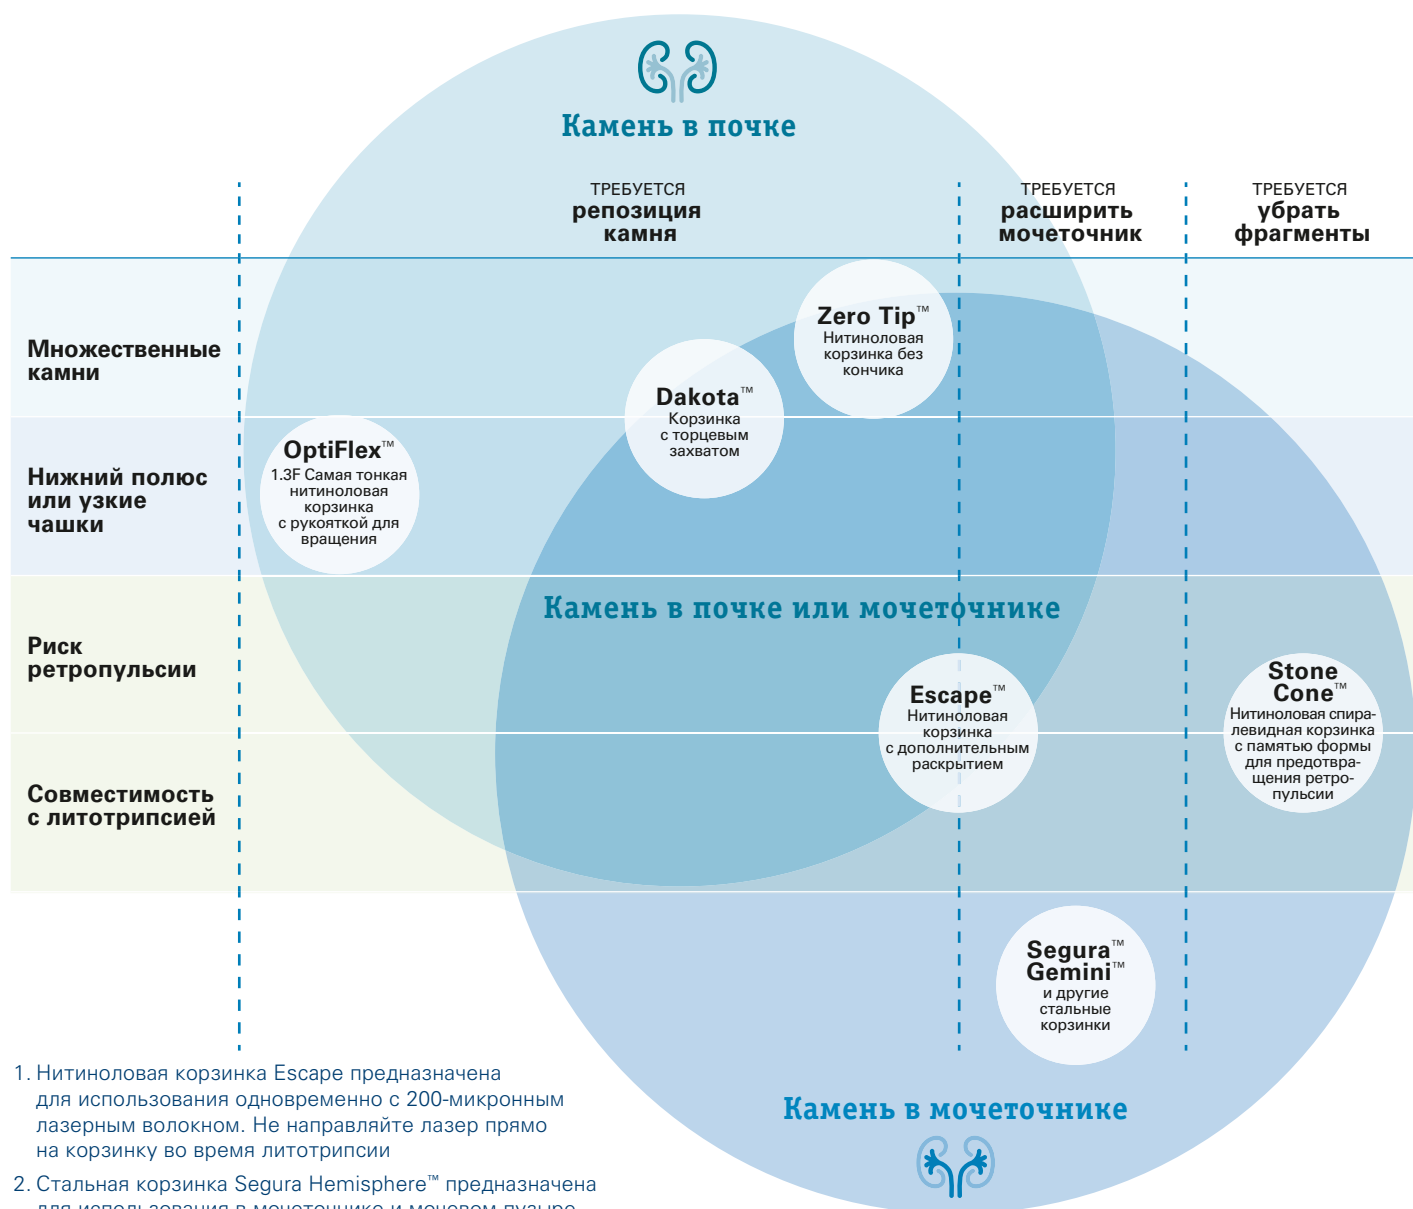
Камень в почке

ТРЕБУЕТСЯ
репозиция камня

ТРЕБУЕТСЯ
расширить мочеточник

ТРЕБУЕТСЯ
убрать фрагменты

Множественные камни

Нижний полюс или узкие чашки

Риск ретропульсии

Совместимость с литотрипсией

Zero Tip™
Нитиноловая корзинка без кончика

Dakota™
Корзинка с торцевым захватом

OptiFlex™
1.3F Самая тонкая нитиноловая корзинка с рукояткой для вращения

Камень в почке или мочеточнике

Escape™
Нитиноловая корзинка с дополнительным раскрытием

Stone Cone™
Нитиноловая спиралевидная корзинка с памятью формы для предотвращения ретропульсии

Segura™ Gemini™
и другие стальные корзинки

Камень в мочеточнике

1. Нитиноловая корзинка Escape предназначена для использования одновременно с 200-микронным лазерным волокном. Не направляйте лазер прямо на корзинку во время литотрипсии

2. Стальная корзинка Segura Hemisphere™ предназначена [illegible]